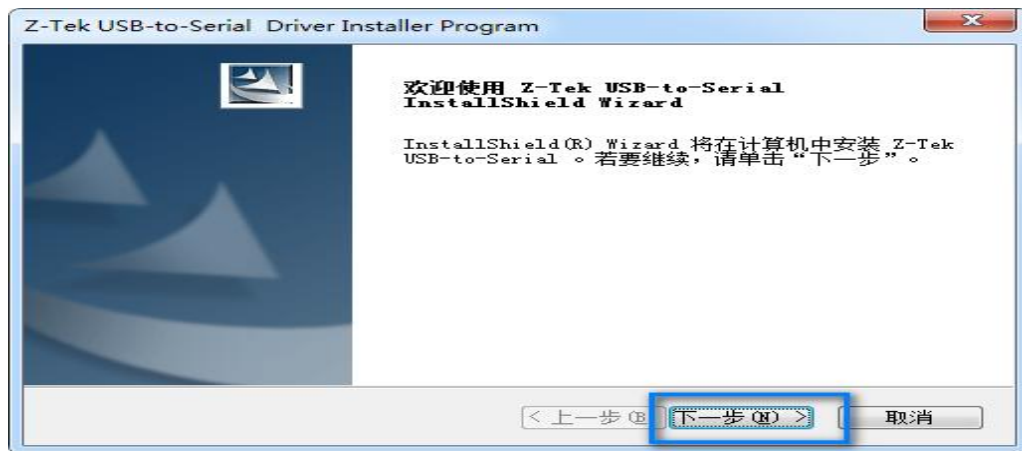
Z-Tek USB-to-Serial Driver Installer Program

欢迎使用 Z-Tek USB-to-Serial InstallShield Wizard

InstallShield(R) Wizard 将在计算机中安装 Z-Tek USB-to-Serial 。若要继续，请单击“下一步”。

< 上一步 (B)

下一步 (N) >

取消